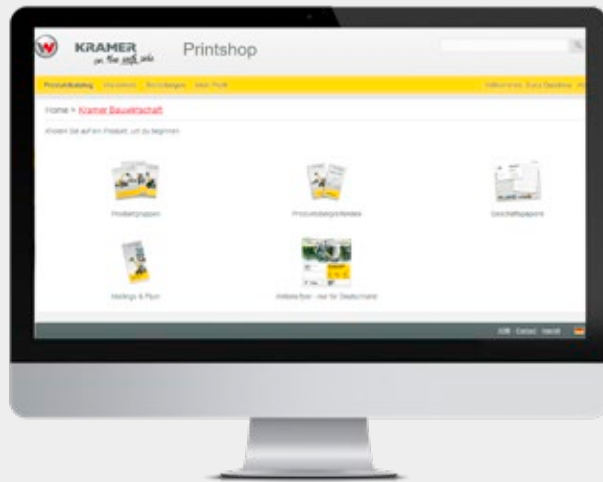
KRAMER
on the safe side

Printshop

Produktkatalog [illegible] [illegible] Mein Profil

Willkommen, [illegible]

Home > Kramer Bauwirtschaft

Klicken Sie auf ein Produkt, um zu beginnen

Produktgruppen

Produktkategorieblätter

Geschäftspapiere

Mailings & Flyer

Aktionsflyer - nur für Deutschland

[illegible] Contact Handel